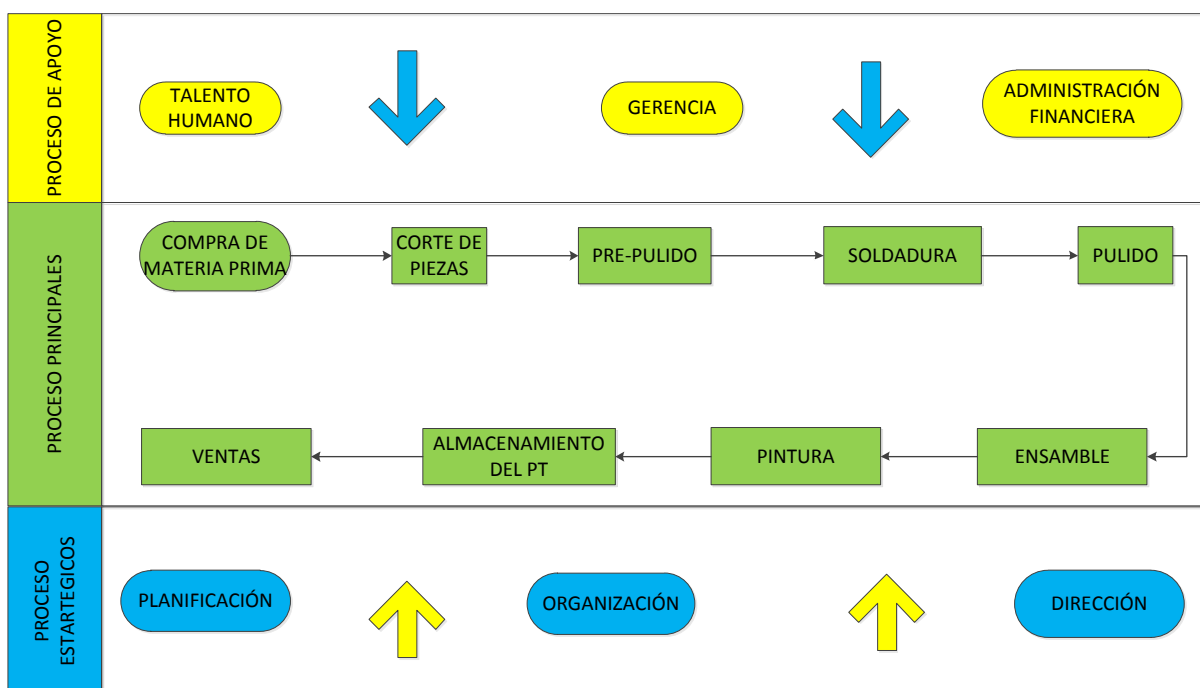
PROCESO DE APOYO

TALENTO HUMANO

GERENCIA

ADMINISTRACIÓN FINANCIERA

PROCESO PRINCIPALES

COMPRA DE MATERIA PRIMA

CORTE DE PIEZAS

PRE-PULIDO

SOLDADURA

PULIDO

ENSAMBLE

PINTURA

ALMACENAMIENTO DEL PT

VENTAS

PROCESO ESTARTEGICOS

PLANIFICACIÓN

ORGANIZACIÓN

DIRECCIÓN